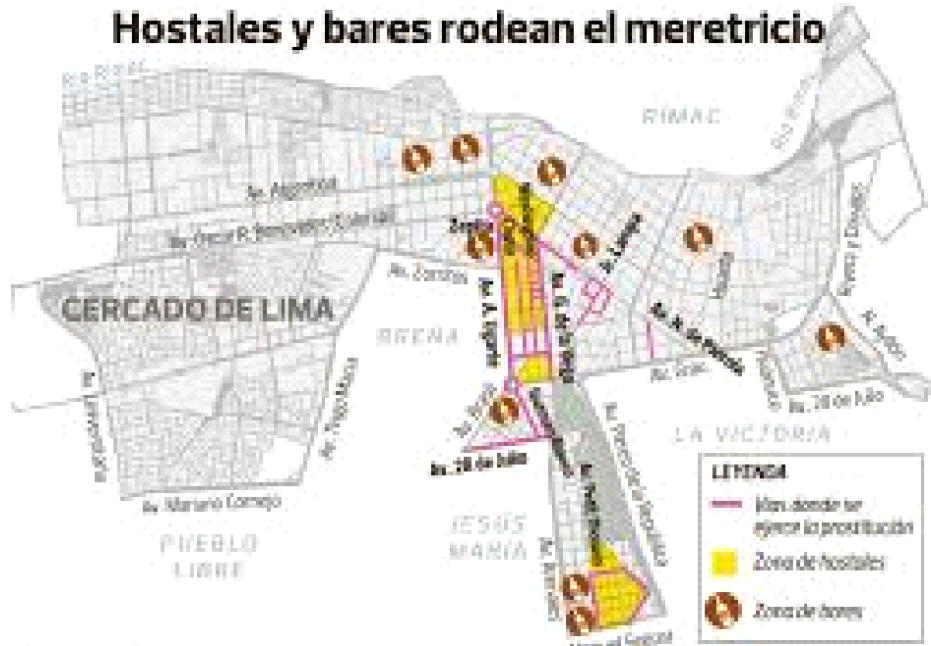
Hostales y bares rodean el meretricio

Río Rímac

RÍMAC

Av. Argentina

Av. Óscar R. Benavides (Colonial)

Av. Zorritos

CERCADO DE LIMA

BREÑA

Av. A. Ugarte

Av. G. de la Vega

Av. Lampa

Av. N. de Piérola

Av. Grau

Av. 28 de Julio

Av. Venezuela

Av. Tingo María

Av. Mariano Cornejo

PUEBLO LIBRE

JESÚS MARÍA

LA VICTORIA

Av. 28 de Julio

LEYENDA

Vías donde se ejerce la prostitución

Zona de hostales

Zona de bares

Manuel Segura